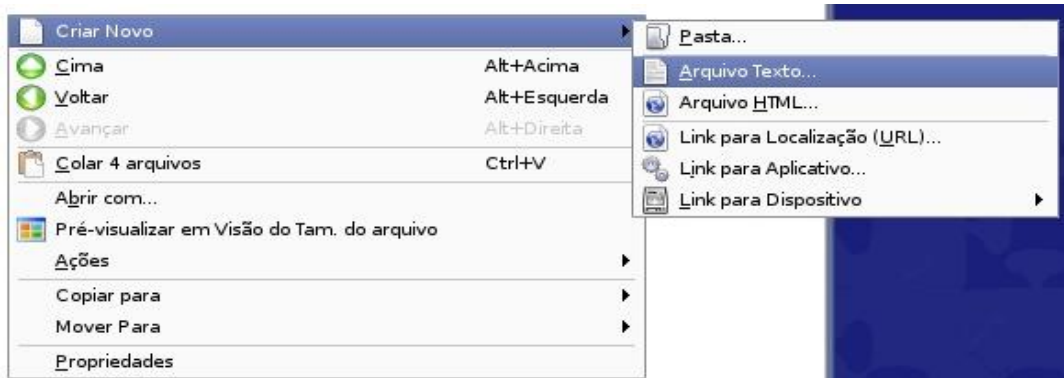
Criar Novo
Cima Alt+Acima
Voltar Alt+Esquerda
Avançar Alt+Direita
Colar 4 arquivos Ctrl+V
Abrir com...
Pré-visualizar em Visão do Tam. do arquivo
Ações
Copiar para
Mover Para
Propriedades

Pasta...
Arquivo Texto...
Arquivo HTML...
Link para Localização (URL)...
Link para Aplicativo...
Link para Dispositivo